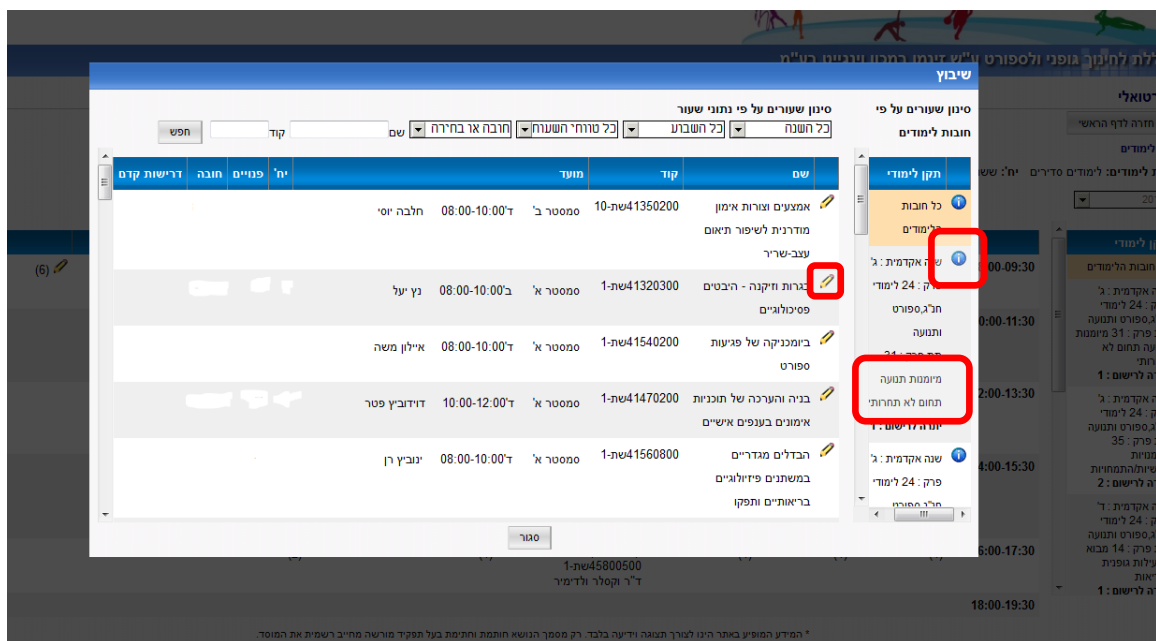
מכללת לחינוך גופני ולספורט ע"ש זינמן במכון וינגייט בע"מ

שיבוץ

סינון שעורים על פי חובות לימודים

סינון שעורים על פי נתוני שעור

כל השנה | כל השבוע | כל טווחי השעות | חובה או בחירה

שם | קוד | חפש

תקן לימודי

כל חובות הלימודים

שנה אקדמית : ג' פרק : 24 לימודי חנ"ג,ספורט ותנועה

מיומנות תנועה תחום לא תחרותי

שנה אקדמית : ג' פרק : 24 לימודי חנ"ג,ספורט

| שם | קוד | מועד | | יח' | פנויים | חובה | דרישות קדם |
|---|---|---|---|---|---|---|---|
| אמצעים וצורות אימון מודרנית לשיפור תיאום עצב-שריר | 41350200שת-10 | סמסטר ב' | ד'08:00-10:00 | חלבה יוסי | | | |
| בגרות וזיקנה - היבטים פסיכולוגיים | 41320300שת-1 | סמסטר א' | ב'08:00-10:00 | נץ יעל | | | |
| ביומכניקה של פגיעות ספורט | 41540200שת-1 | סמסטר א' | ד'08:00-10:00 | איילון משה | | | |
| בניה והערכה של תוכניות אימונים בענפים אישיים | 41470200שת-1 | סמסטר א' | ד'10:00-12:00 | דודוביץ פטר | | | |
| הבדלים מגדריים במשתנים פיזיולוגיים בריאותיים ותפקו | 41560800שת-1 | סמסטר א' | ד'08:00-10:00 | ינוביץ רן | | | |

סגור

רטואלי
חזרה לדף הראשי
לימודים
לימודים: לימודים סדירים יח': שש

תקן לימודי
כל חובות הלימודים
שנה אקדמית : ג' פרק : 24 לימודי חנ"ג,ספורט ותנועה פרק : 31 מיומנות תנועה תחום לא תחרותי
יחידה לרישום : 1
שנה אקדמית : ג' פרק : 24 לימודי חנ"ג,ספורט ותנועה פרק : 35 מיומנויות אישיות/התמחויות
יחידה לרישום : 2
שנה אקדמית : ד' פרק : 24 לימודי חנ"ג,ספורט ותנועה פרק : 14 מבוא לפעילות גופנית ובריאות
יחידה לרישום : 1

08:00-09:30
10:00-11:30
12:00-13:30
14:00-15:30
16:00-17:30
18:00-19:30

(6)

45800500שת-1
ד"ר וקסלר ולדימיר

* המידע המופיע באתר הינו לצורך תצוגה וידיעה בלבד. רק מסמך הנושא חותמת וחתימת בעל תפקיד מורשה מחייב רשמית את המוסד.